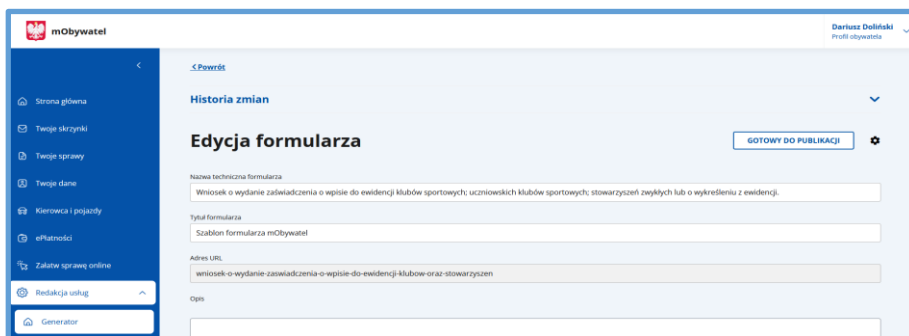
mObywatel

Dariusz Doliński
Profil obywatela

<

Strona główna
Twoje skrzynki
Twoje sprawy
Twoje dane
Kierowca i pojazdy
ePłatności
Załatw sprawę online
Redakcja usług
Generator

< Powrót

Historia zmian

Edycja formularza

GOTOWY DO PUBLIKACJI

Nazwa techniczna formularza
Wniosek o wydanie zaświadczenia o wpisie do ewidencji klubów sportowych; uczniowskich klubów sportowych; stowarzyszeń zwykłych lub o wykreśleniu z ewidencji.

Tytuł formularza
Szablon formularza mObywatel

Adres URL
wniosek-o-wydanie-zaswiadczenia-o-wpisie-do-ewidencji-klubow-oraz-stowarzyszen

Opis